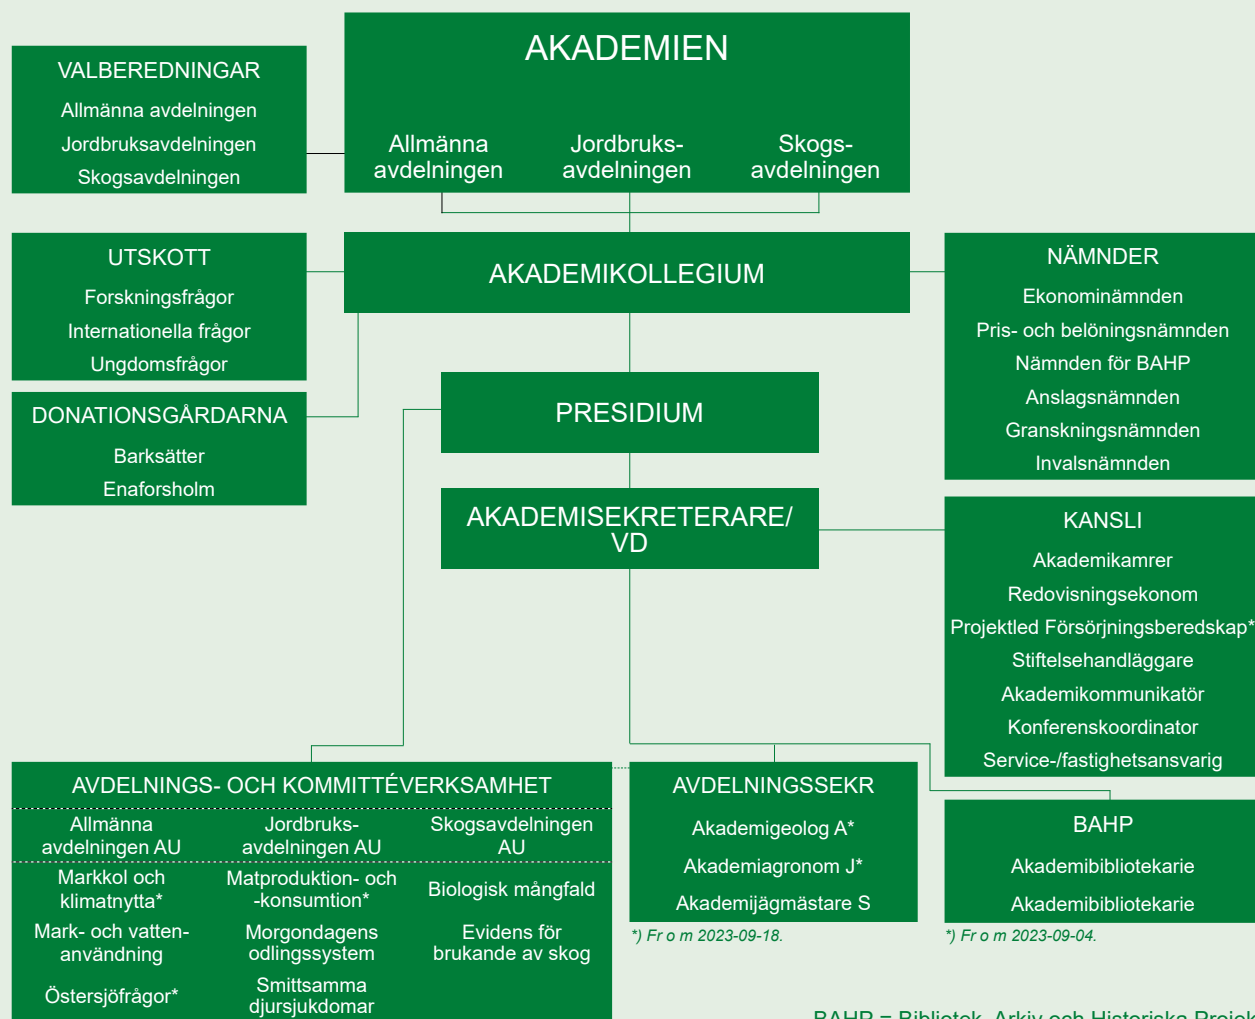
VALBEREDNINGAR
Allmänna avdelningen
Jordbruksavdelningen
Skogsavdelningen

AKADEMIEN
Allmänna avdelningen
Jordbruks-avdelningen
Skogs-avdelningen

UTSKOTT
Forskningsfrågor
Internationella frågor
Ungdomsfrågor

AKADEMIKOLLEGIUM

NÄMNDER
Ekonominämnden
Pris- och belöningsnämnden
Nämnden för BAHP
Anslagsnämnden
Granskningsnämnden
Invalsnämnden

DONATIONSGÅRDARNA
Barksätter
Enaforsholm

PRESIDIUM

AKADEMISEKRETERARE/ VD

KANSLI
Akademikamrer
Redovisningsekonom
Projektled Försörjningsberedskap*
Stiftelsehandläggare
Akademikommunikatör
Konferenskoordinator
Service-/fastighetsansvarig

AVDELNINGS- OCH KOMMITTÉVERKSAMHET

| Allmänna avdelningen AU | Jordbruks-avdelningen AU | Skogsavdelningen AU |
|---|---|---|
| Markkol och klimatnytta* | Matproduktion- och -konsumtion* | Biologisk mångfald |
| Mark- och vatten-användning | Morgondagens odlingssystem | Evidens för brukande av skog |
| Östersjöfrågor* | Smittsamma djursjukdomar | |

AVDELNINGSSEKR
Akademigeolog A*
Akademiagronom J*
Akademijägmästare S
*) Fr o m 2023-09-18.

BAHP
Akademibibliotekarie
Akademibibliotekarie
*) Fr o m 2023-09-04.

BAHP = Bibliotek, Arkiv och Historiska Projek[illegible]